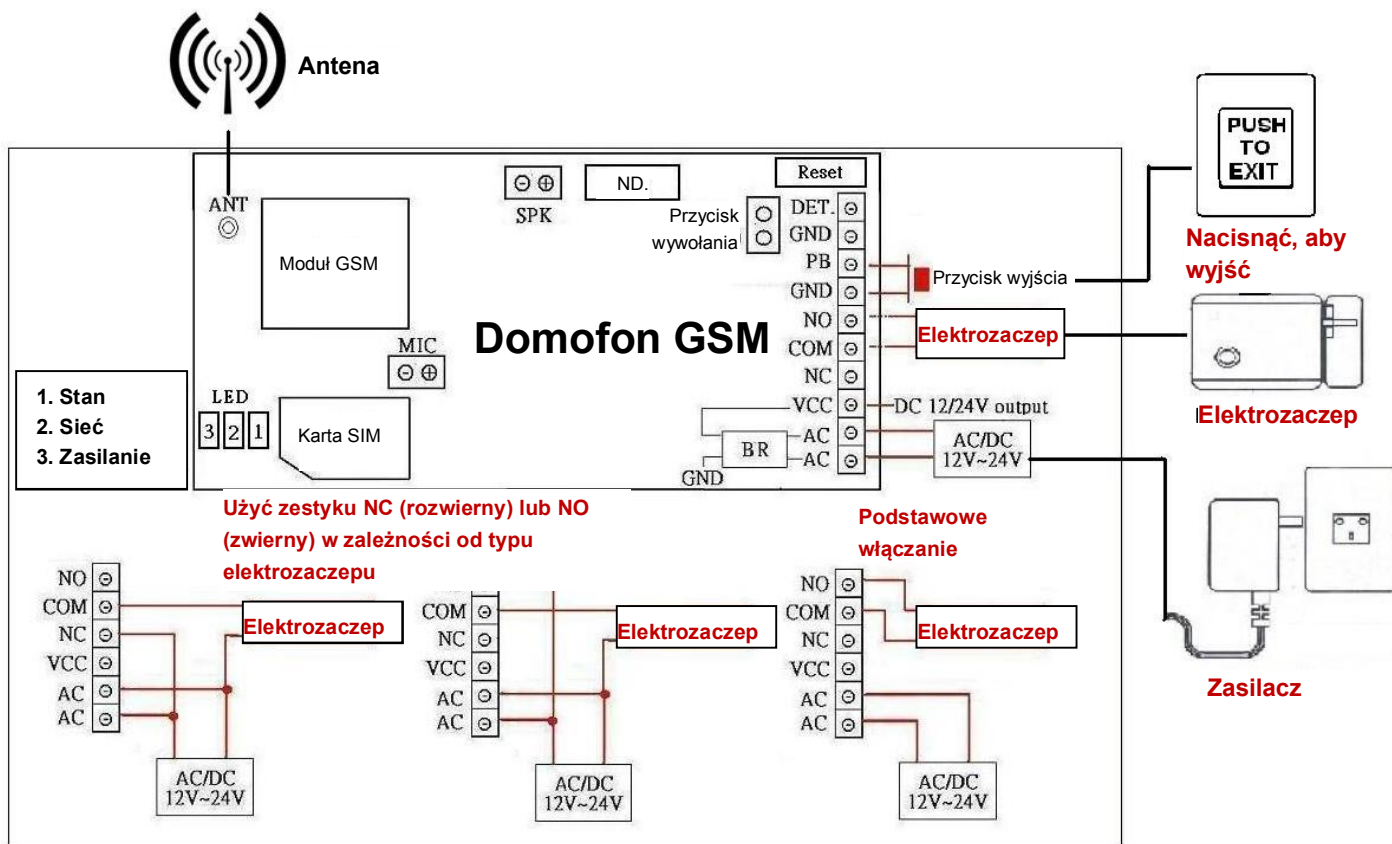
Antena

PUSH TO EXIT

ANT

Moduł GSM

SPK

ND.

Reset

Przycisk wywołania

DET.
GND
PB
GND
NO
COM
NC
VCC
AC
AC

Przycisk wyjścia

Nacisnąć, aby wyjść

Domofon GSM

Elektrozaczep

Elektrozaczep

MIC

LED
3 2 1

Karta SIM

DC 12/24V output

BR

GND

AC/DC
12V~24V

1. Stan
2. Sieć
3. Zasilanie

Użyć zestyku NC (rozwierny) lub NO (zwierny) w zależności od typu elektrozaczepu

Podstawowe włączanie

NO
COM
NC
VCC
AC
AC

Elektrozaczep

AC/DC
12V~24V

COM
NC
VCC
AC
AC

Elektrozaczep

AC/DC
12V~24V

NO
COM
NC
VCC
AC
AC

Elektrozaczep

AC/DC
12V~24V

Zasilacz